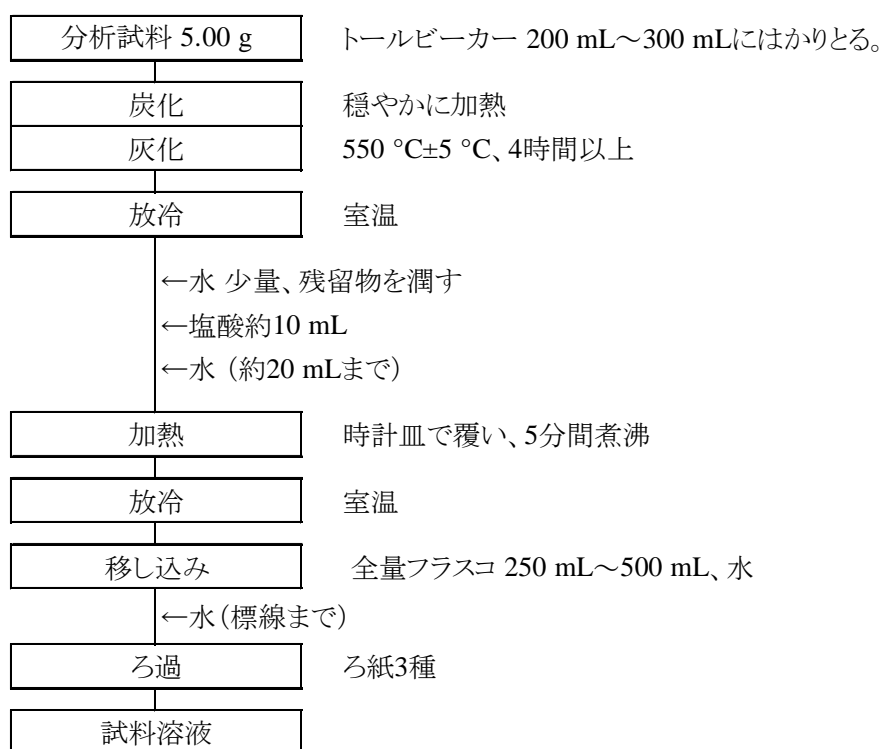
分析試料 5.00 g　トールビーカー 200 mL～300 mLにはかりとる。

炭化　穏やかに加熱

灰化　550 °C±5 °C、4時間以上

放冷　室温

←水 少量、残留物を潤す
←塩酸約10 mL
←水（約20 mLまで）

加熱　時計皿で覆い、5分間煮沸

放冷　室温

移し込み　全量フラスコ 250 mL～500 mL、水

←水（標線まで）

ろ過　ろ紙3種

試料溶液